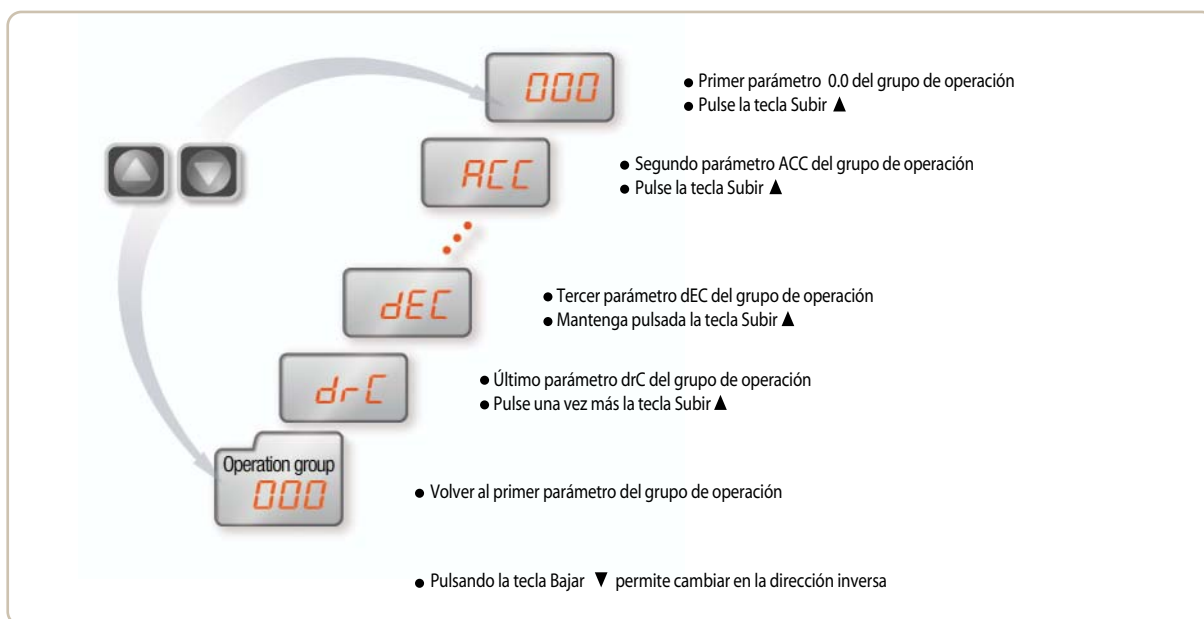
000

● Primer parámetro 0.0 del grupo de operación
● Pulse la tecla Subir ▲

ACC

● Segundo parámetro ACC del grupo de operación
● Pulse la tecla Subir ▲

dEC

● Tercer parámetro dEC del grupo de operación
● Mantenga pulsada la tecla Subir ▲

drC

● Último parámetro drC del grupo de operación
● Pulse una vez más la tecla Subir ▲

Operation group
000

● Volver al primer parámetro del grupo de operación

● Pulsando la tecla Bajar ▼ permite cambiar en la dirección inversa